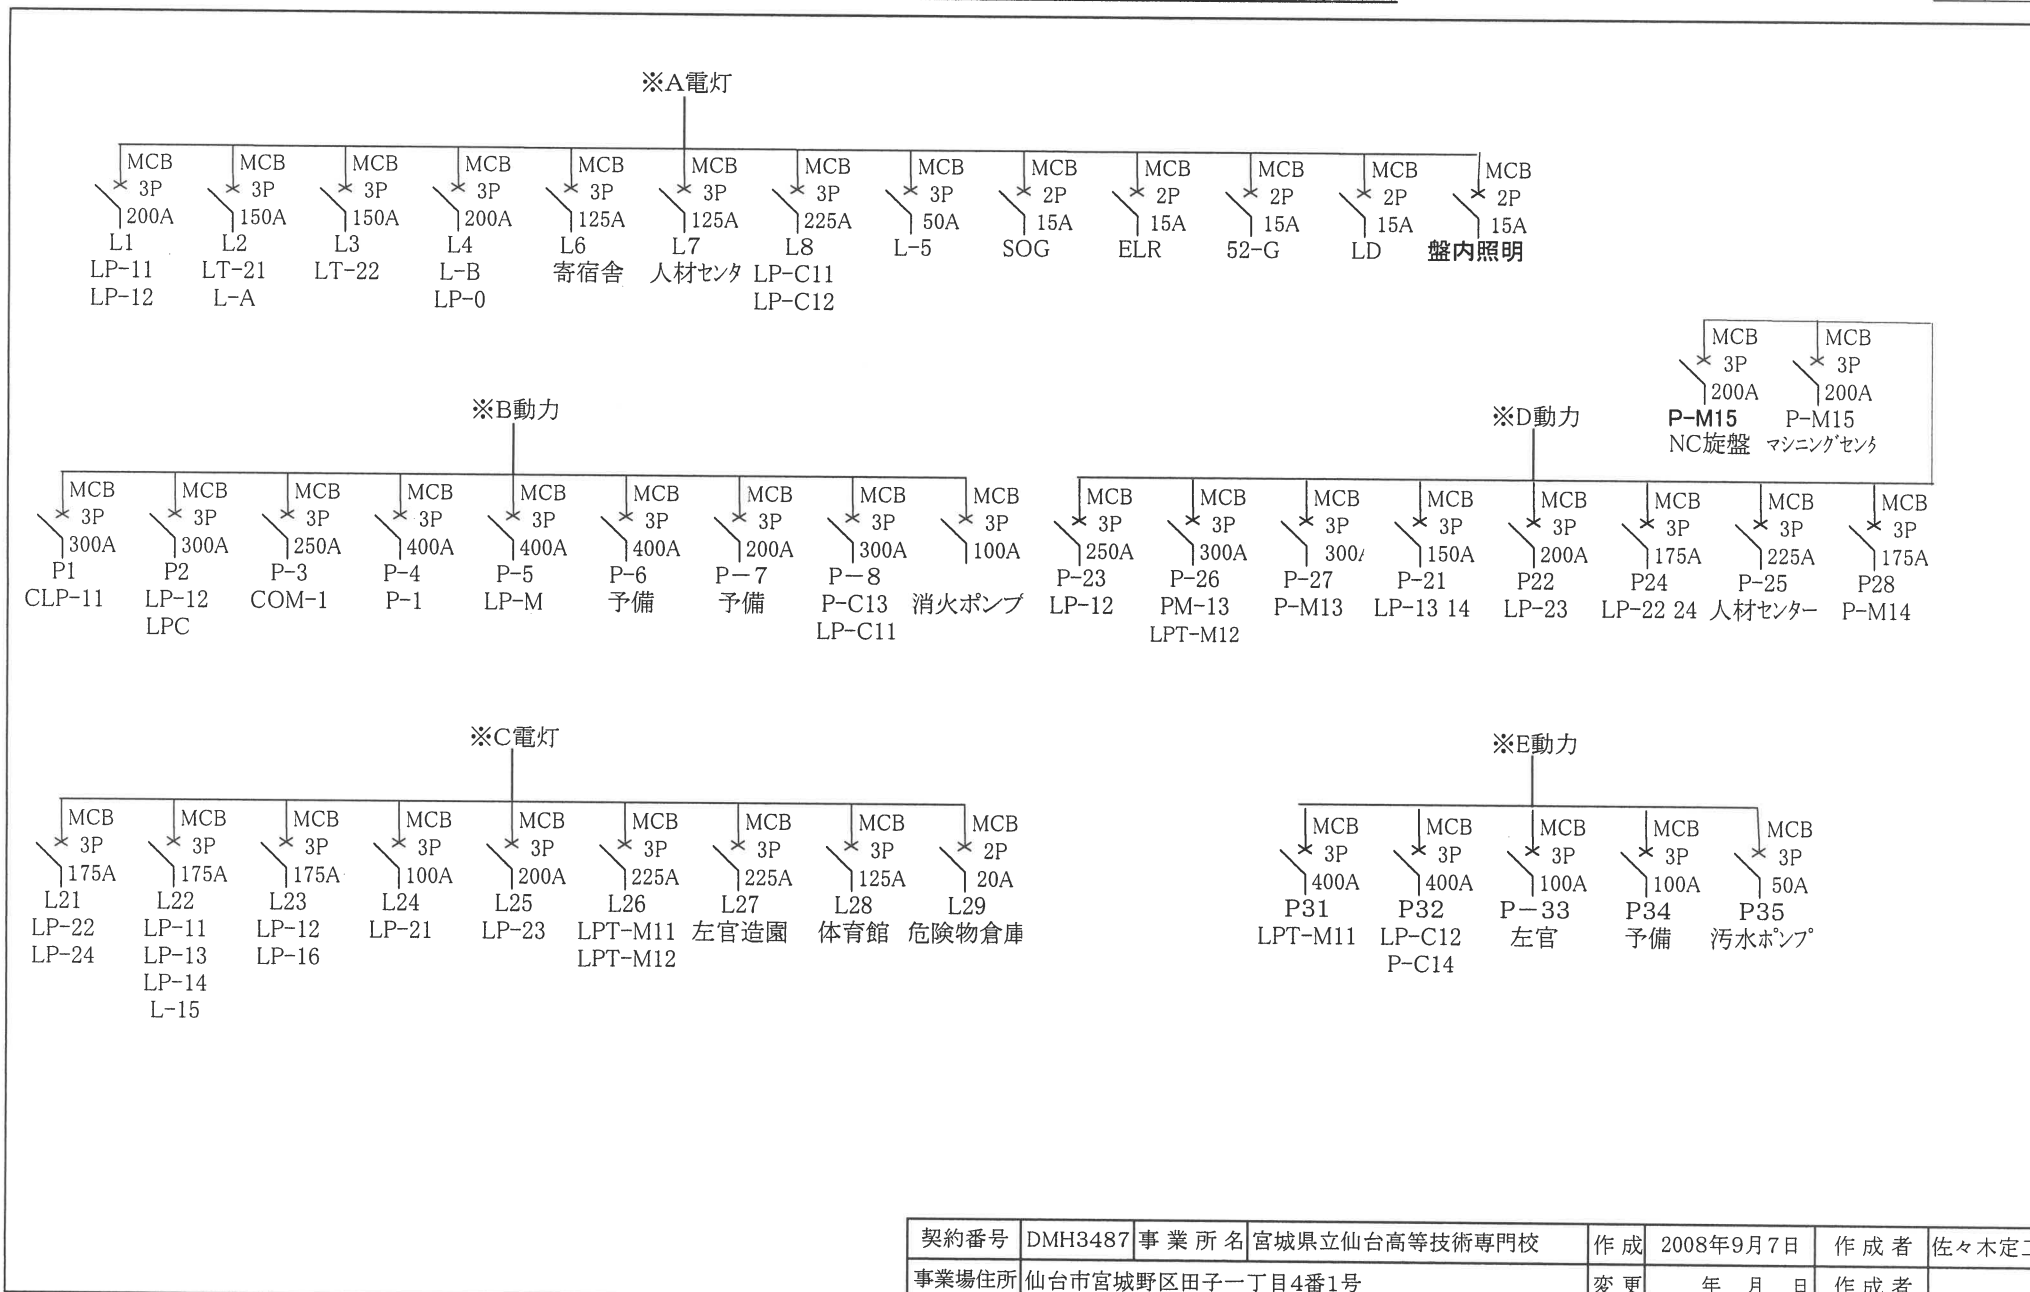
※A電灯

MCB 3P 200A L1 LP-11 LP-12

MCB 3P 150A L2 LT-21 L-A

MCB 3P 150A L3 LT-22

MCB 3P 200A L4 L-B LP-0

MCB 3P 125A L6 寄宿舎

MCB 3P 125A L7 人材センタ

MCB 3P 225A L8 LP-C11 LP-C12

MCB 3P 50A L-5

MCB 2P 15A SOG

MCB 2P 15A ELR

MCB 2P 15A 52-G

MCB 2P 15A LD

MCB 2P 15A 盤内照明

MCB 3P 200A P-M15 NC旋盤

MCB 3P 200A P-M15 マシニングセンタ

※B動力

MCB 3P 300A P1 CLP-11

MCB 3P 300A P2 LP-12 LPC

MCB 3P 250A P-3 COM-1

MCB 3P 400A P-4 P-1

MCB 3P 400A P-5 LP-M

MCB 3P 400A P-6 予備

MCB 3P 200A P−7 予備

MCB 3P 300A P−8 P-C13 LP-C11

MCB 3P 100A 消火ポンプ

※D動力

MCB 3P 250A P-23 LP-12

MCB 3P 300A P-26 PM-13 LPT-M12

MCB 3P 300A P-27 P-M13

MCB 3P 150A P-21 LP-13 14

MCB 3P 200A P22 LP-23

MCB 3P 175A P24 LP-22 24

MCB 3P 225A P-25 人材センター

MCB 3P 175A P28 P-M14

※C電灯

MCB 3P 175A L21 LP-22 LP-24

MCB 3P 175A L22 LP-11 LP-13 LP-14 L-15

MCB 3P 175A L23 LP-12 LP-16

MCB 3P 100A L24 LP-21

MCB 3P 200A L25 LP-23

MCB 3P 225A L26 LPT-M11 LPT-M12

MCB 3P 225A L27 左官造園

MCB 3P 125A L28 体育館

MCB 2P 20A L29 危険物倉庫

※E動力

MCB 3P 400A P31 LPT-M11

MCB 3P 400A P32 LP-C12 P-C14

MCB 3P 100A P−33 左官

MCB 3P 100A P34 予備

MCB 3P 50A P35 汚水ポンプ

| 契約番号 | DMH3487 | 事業所名 | 宮城県立仙台高等技術専門校 | 作成 | 2008年9月7日 | 作成者 | 佐々木定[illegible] |
|---|---|---|---|---|---|---|---|
| 事業場住所 | 仙台市宮城野区田子一丁目4番1号 | | | 変更 | 年 月 日 | 作成者 | |